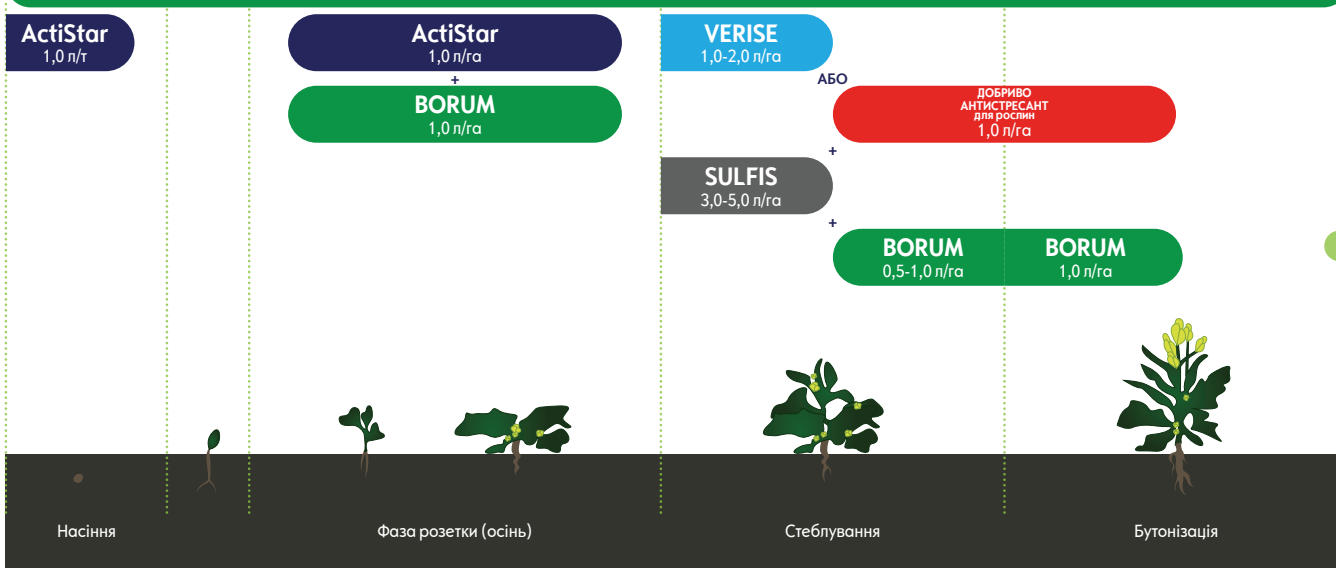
ActiStar
1,0 л/т

ActiStar
1,0 л/га
+
BORUM
1,0 л/га

VERISE
1,0-2,0 л/га
АБО
ДОБРИВО
АНТИСТРЕСАНТ
для рослин
1,0 л/га
+
SULFIS
3,0-5,0 л/га
+
BORUM
0,5-1,0 л/га
BORUM
1,0 л/га

Насіння

Фаза розетки (осінь)

Стеблування

Бутонізація